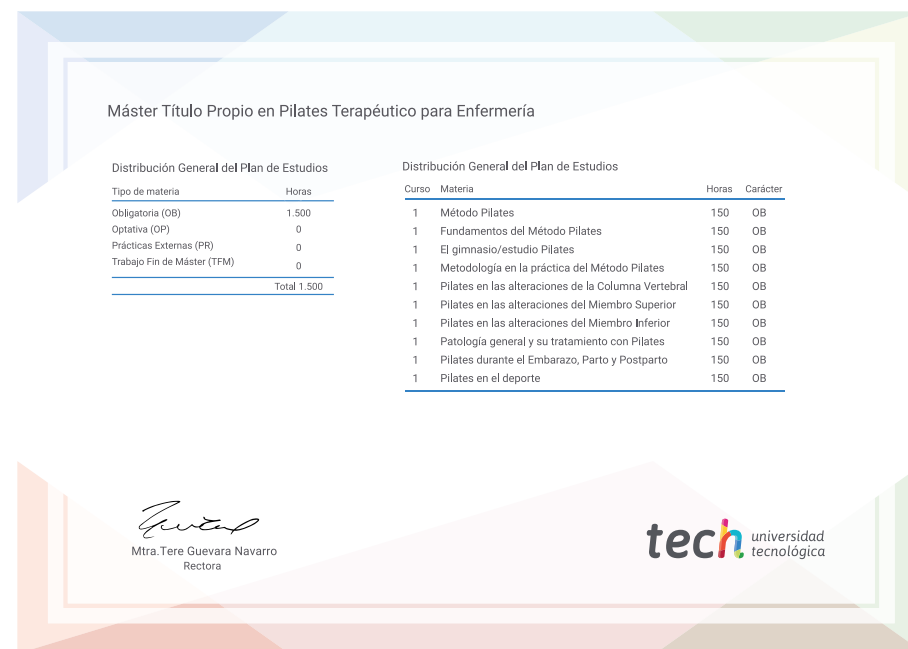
Máster Título Propio en Pilates Terapéutico para Enfermería

Distribución General del Plan de Estudios

| Tipo de materia | Horas |
|---|---|
| Obligatoria (OB) | 1.500 |
| Optativa (OP) | 0 |
| Prácticas Externas (PR) | 0 |
| Trabajo Fin de Máster (TFM) | 0 |
| | Total 1.500 |

Distribución General del Plan de Estudios

| Curso | Materia | Horas | Carácter |
|---|---|---|---|
| 1 | Método Pilates | 150 | OB |
| 1 | Fundamentos del Método Pilates | 150 | OB |
| 1 | El gimnasio/estudio Pilates | 150 | OB |
| 1 | Metodología en la práctica del Método Pilates | 150 | OB |
| 1 | Pilates en las alteraciones de la Columna Vertebral | 150 | OB |
| 1 | Pilates en las alteraciones del Miembro Superior | 150 | OB |
| 1 | Pilates en las alteraciones del Miembro Inferior | 150 | OB |
| 1 | Patología general y su tratamiento con Pilates | 150 | OB |
| 1 | Pilates durante el Embarazo, Parto y Postparto | 150 | OB |
| 1 | Pilates en el deporte | 150 | OB |

Mtra.Tere Guevara Navarro
Rectora

tech universidad tecnológica